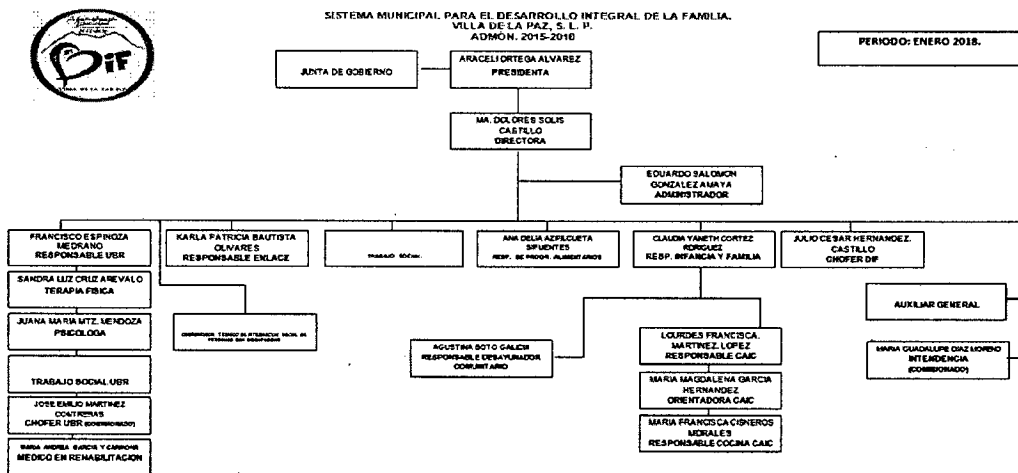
DIF
VILLA DE LA PAZ

SISTEMA MUNICIPAL PARA EL DESARROLLO INTEGRAL DE LA FAMILIA.
VILLA DE LA PAZ, S. L. P.
ADMON. 2015-2018

PERIODO: ENERO 2018.

JUNTA DE GOBIERNO

ARACELI ORTEGA ALVAREZ
PRESIDENTA

MA. DOLORES SOLIS CASTILLO
DIRECTORA

EDUARDO SALOMON GONZALEZ AMAYA
ADMINISTRADOR

FRANCISCO ESPINOZA MEDRANO
RESPONSABLE UBR

KARLA PATRICIA BAUTISTA OLIVARES
RESPONSABLE ENLACE

TRABAJO SOCIAL

ANA DELIA AZPILCUETA SIFUENTES
RESP. DE PROGR. ALIMENTARIOS

CLAUDIA YANETH CORTEZ RORIGUEZ
RESP. INFANCIA Y FAMILIA

JULIO CESAR HERNANDEZ CASTILLO
CHOFER DIF

SANDRA LUZ CRUZ AREVALO
TERAPIA FISICA

JUANA MARIA MTZ. MENDOZA
PSICOLOGA

TRABAJO SOCIAL UBR

JOSE EMILIO MARTINEZ CONTRERAS
CHOFER UBR (COMISIONADO)

MARIA ANDREA GARCIA Y CARMONA
MEDICO EN REHABILITACION

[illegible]

AGUSTINA SOTO GALICIA
RESPONSABLE DESAYUNADOR COMUNITARIO

LOURDES FRANCISCA MARTINEZ LOPEZ
RESPONSABLE CAIC

MARIA MAGDALENA GARCIA HERNANDEZ
ORIENTADORA CAIC

MARIA FRANCISCA CISNEROS MORALES
RESPONSABLE COCINA CAIC

AUXILIAR GENERAL

MARIA GUADALUPE DIAZ MORENO
INTENDENCIA
(COMISIONADO)